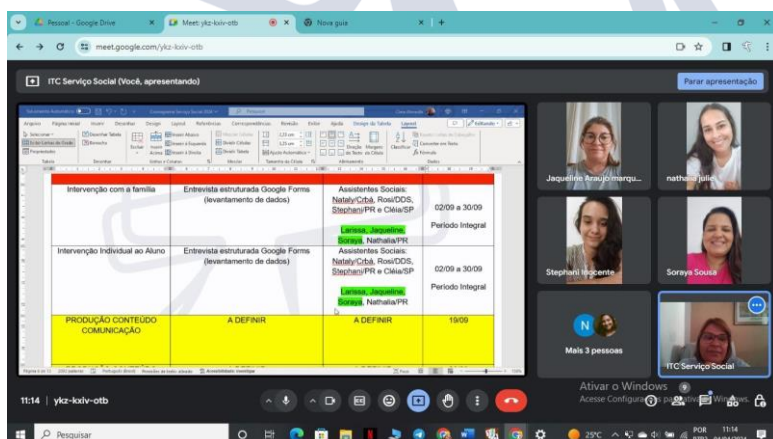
Pessoal - Google Drive
Meet: ykz-kxiv-otb
Nova guia
meet.google.com/ykz-kxiv-otb

ITC Serviço Social (Você, apresentando)

Parar apresentação

| Intervenção com a família | Entrevista estruturada Google Forms (levantamento de dados) | Assistentes Sociais: Nataly/Crbá, Rosi/DDS, Stephani/PR e Clélia/SP Larissa, Jaqueline, Soraya, Nathalia/PR | 02/09 a 30/09 Período Integral |
|---|---|---|---|
| Intervenção Individual ao Aluno | Entrevista estruturada Google Forms (levantamento de dados) | Assistentes Sociais: Nataly/Crbá, Rosi/DDS, Stephani/PR e Clélia/SP Larissa, Jaqueline, Soraya, Nathalia/PR | 02/09 a 30/09 Período Integral |
| PRODUÇÃO CONTEÚDO COMUNICAÇÃO | A DEFINIR | A DEFINIR | 19/09 |

Jaqueline Araujo marqu...
nathalia jolie
Stephani Inocente
Soraya Sousa
Mais 3 pessoas
ITC Serviço Social

Ativar o Windows
Acesse Configurações para ativar o Windows.

11:14 | ykz-kxiv-otb

Pesquisar
25°C
POR
11:14